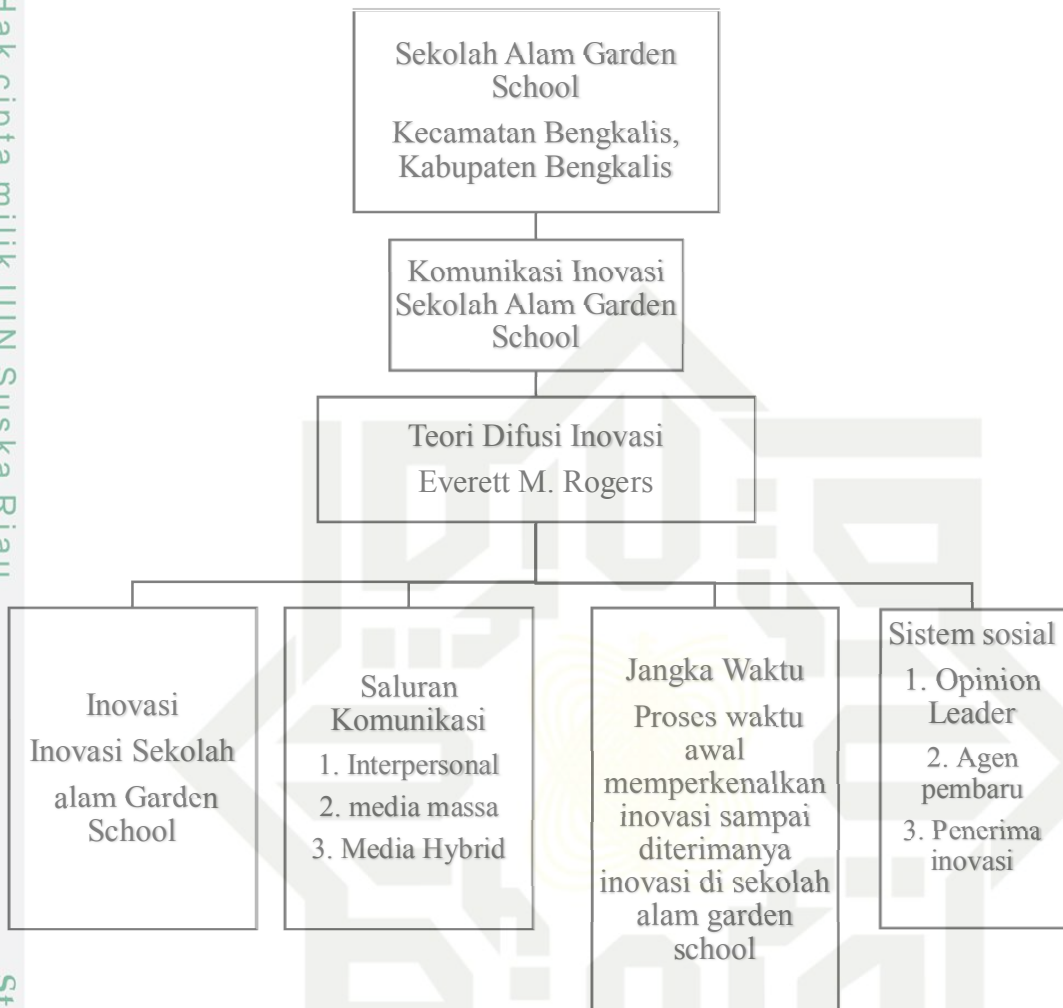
Hak cipta milik UIN Suska Riau

Sekolah Alam Garden School
Kecamatan Bengkalis, Kabupaten Bengkalis

Komunikasi Inovasi Sekolah Alam Garden School

Teori Difusi Inovasi
Everett M. Rogers

Inovasi
Inovasi Sekolah alam Garden School

Saluran Komunikasi
1. Interpersonal
2. media massa
3. Media Hybrid

Jangka Waktu
Proses waktu awal memperkenalkan inovasi sampai diterimanya inovasi di sekolah alam garden school

Sistem sosial
1. Opinion Leader
2. Agen pembaru
3. Penerima inovasi

St